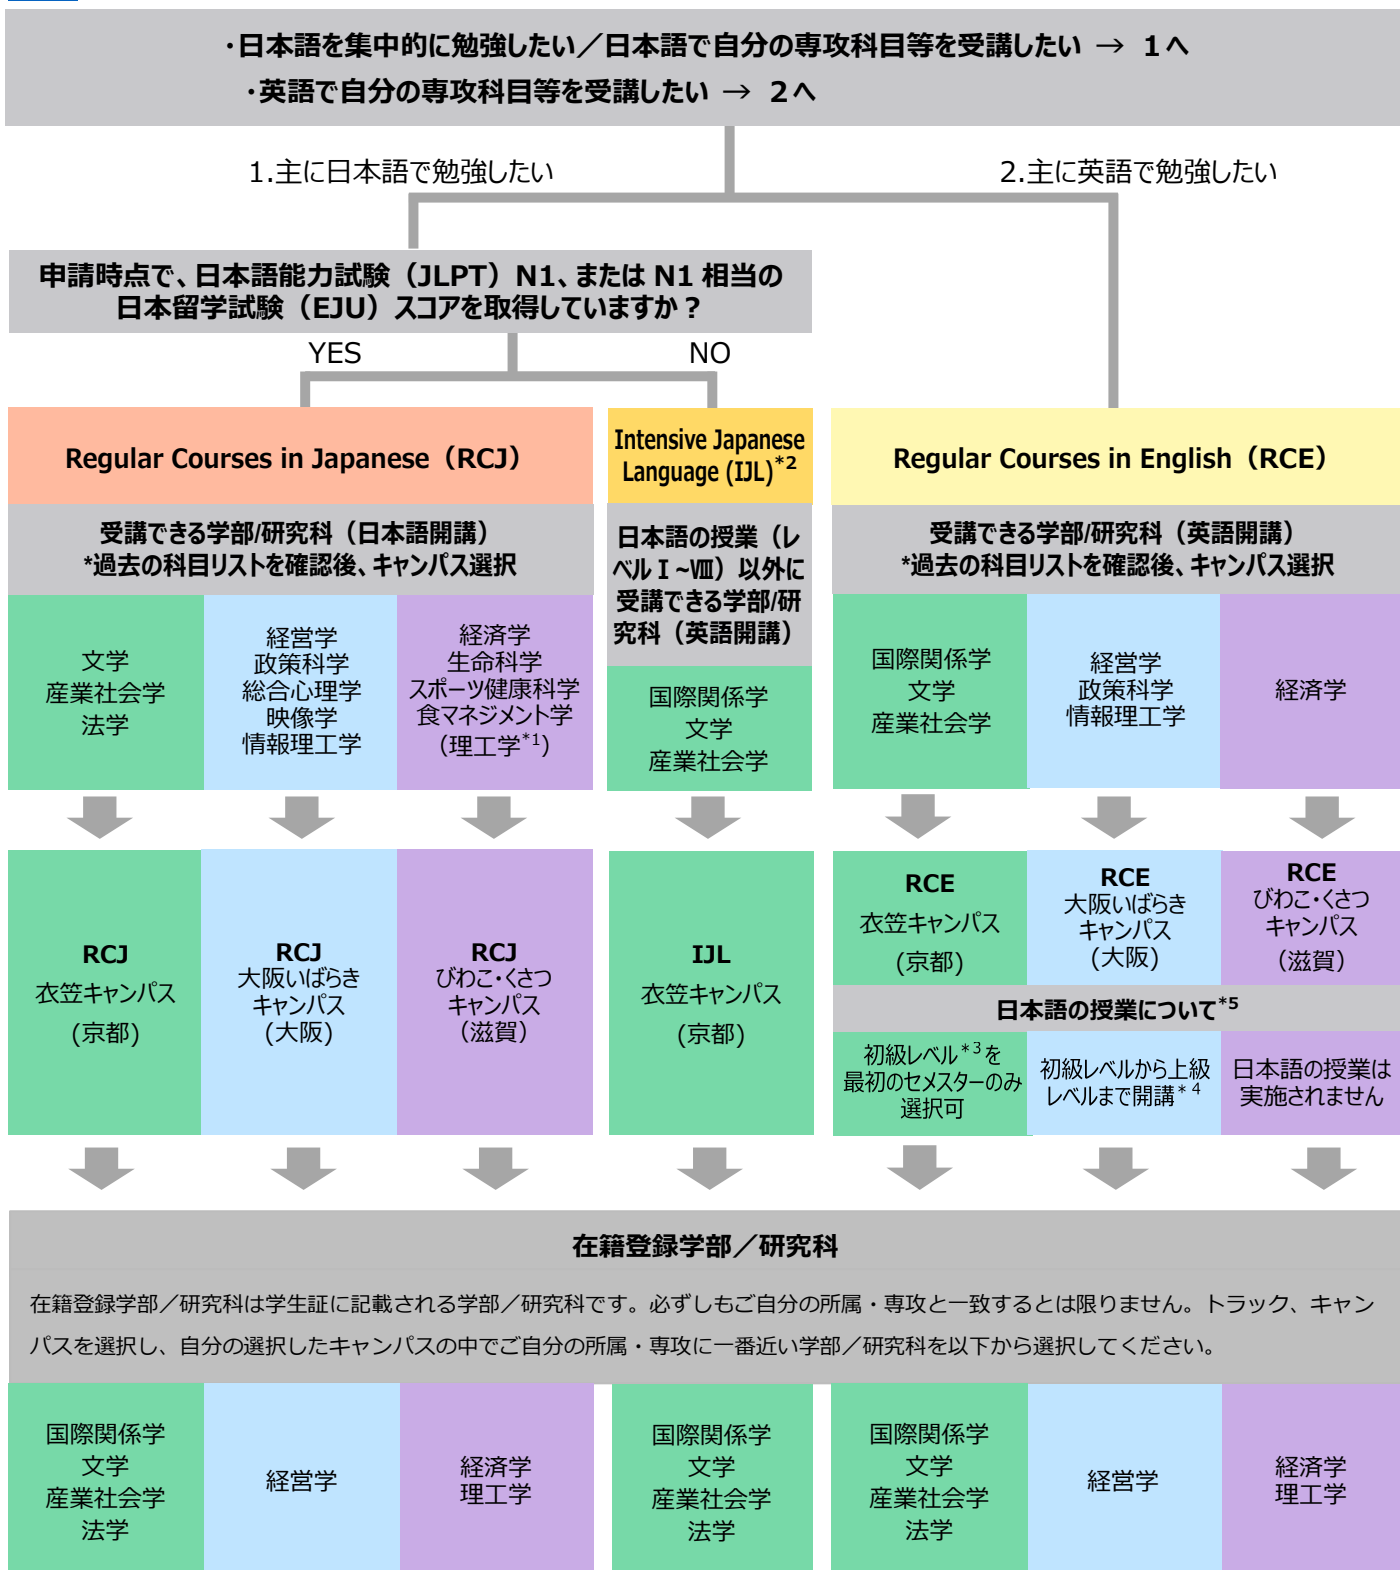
・日本語を集中的に勉強したい／日本語で自分の専攻科目等を受講したい → 1へ
・英語で自分の専攻科目等を受講したい → 2へ

1.主に日本語で勉強したい

2.主に英語で勉強したい

申請時点で、日本語能力試験（JLPT）N1、または N1 相当の日本留学試験（EJU）スコアを取得していますか？

YES

NO

Regular Courses in Japanese（RCJ）

受講できる学部/研究科（日本語開講）
*過去の科目リストを確認後、キャンパス選択

文学
産業社会学
法学

経営学
政策科学
総合心理学
映像学
情報理工学

経済学
生命科学
スポーツ健康科学
食マネジメント学
（理工学$^{*1}$）

RCJ
衣笠キャンパス
（京都）

RCJ
大阪いばらき
キャンパス
（大阪）

RCJ
びわこ・くさつ
キャンパス
（滋賀）

Intensive Japanese Language (IJL)$^{*2}$

日本語の授業（レベルⅠ～Ⅷ）以外に受講できる学部/研究科（英語開講）

国際関係学
文学
産業社会学

IJL
衣笠キャンパス
（京都）

Regular Courses in English（RCE）

受講できる学部/研究科（英語開講）
*過去の科目リストを確認後、キャンパス選択

国際関係学
文学
産業社会学

経営学
政策科学
情報理工学

経済学

RCE
衣笠キャンパス
（京都）

RCE
大阪いばらき
キャンパス
（大阪）

RCE
びわこ・くさつ
キャンパス
（滋賀）

日本語の授業について$^{*5}$

初級レベル$^{*3}$を最初のセメスターのみ選択可

初級レベルから上級レベルまで開講$^{*4}$

日本語の授業は実施されません

在籍登録学部／研究科

在籍登録学部／研究科は学生証に記載される学部／研究科です。必ずしもご自分の所属・専攻と一致するとは限りません。トラック、キャンパスを選択し、自分の選択したキャンパスの中でご自分の所属・専攻に一番近い学部／研究科を以下から選択してください。

国際関係学
文学
産業社会学
法学

経営学

経済学
理工学

国際関係学
文学
産業社会学
法学

国際関係学
文学
産業社会学
法学

経営学

経済学
理工学